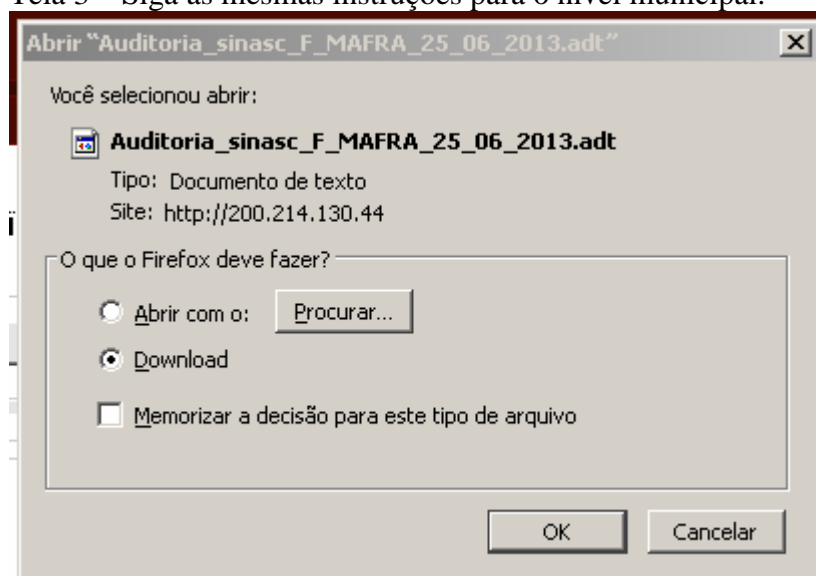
Tela 5 – Siga as mesmas instruções para o nível municipal.

Abrir "Auditoria_sinasc_F_MAFRA_25_06_2013.adt"

Você selecionou abrir:

Auditoria_sinasc_F_MAFRA_25_06_2013.adt

Tipo: Documento de texto

Site: http://200.214.130.44

O que o Firefox deve fazer?

Abrir com o: Procurar...

Download

Memorizar a decisão para este tipo de arquivo

OK Cancelar